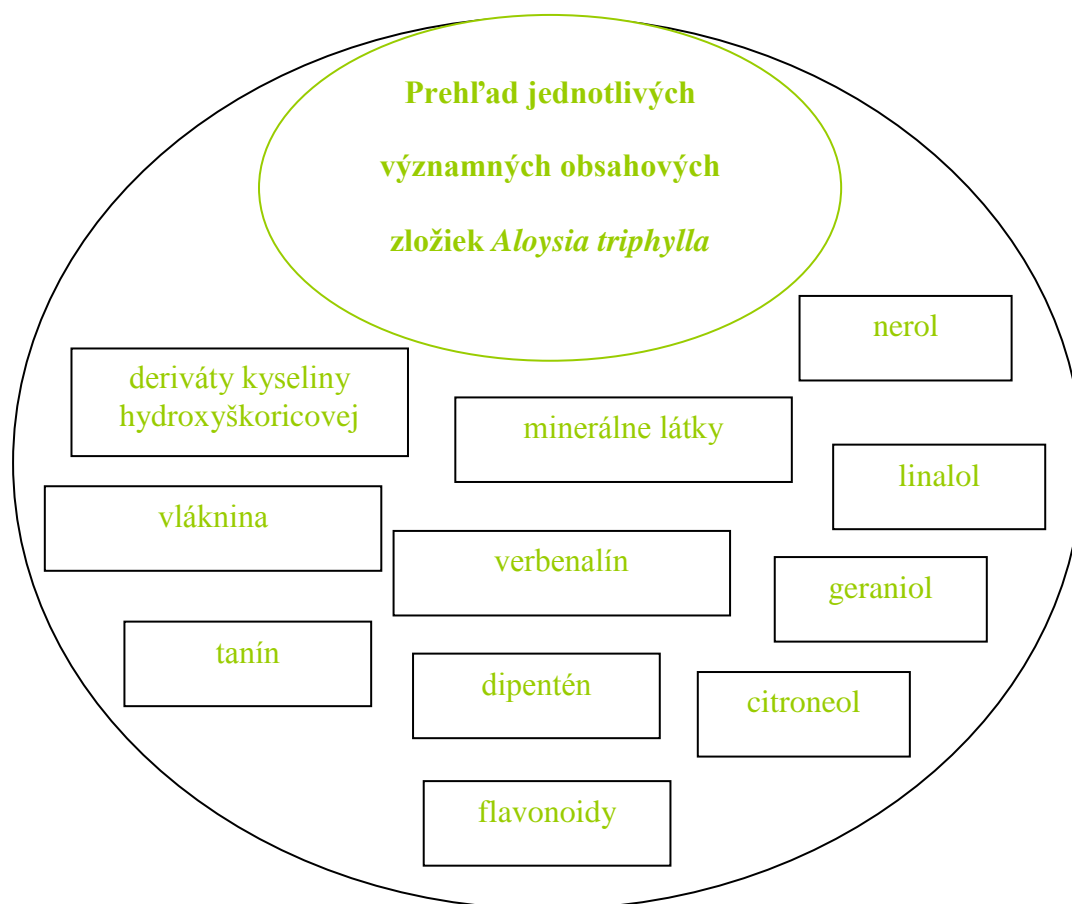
Prehľad jednotlivých významných obsahových zložiek *Aloysia triphylla*

nerol

deriváty kyseliny hydroxyškoricovej

minerálne látky

linalol

vláknina

verbenalín

geraniol

tanín

dipentén

citroneol

flavonoidy